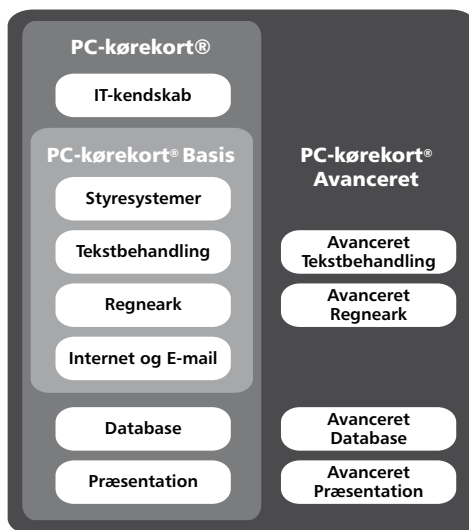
PC-kørekort®

IT-kendskab

PC-kørekort® Basis

Styresystemer

Tekstbehandling

Regneark

Internet og E-mail

Database

Præsentation

PC-kørekort® Avanceret

Avanceret Tekstbehandling

Avanceret Regneark

Avanceret Database

Avanceret Præsentation